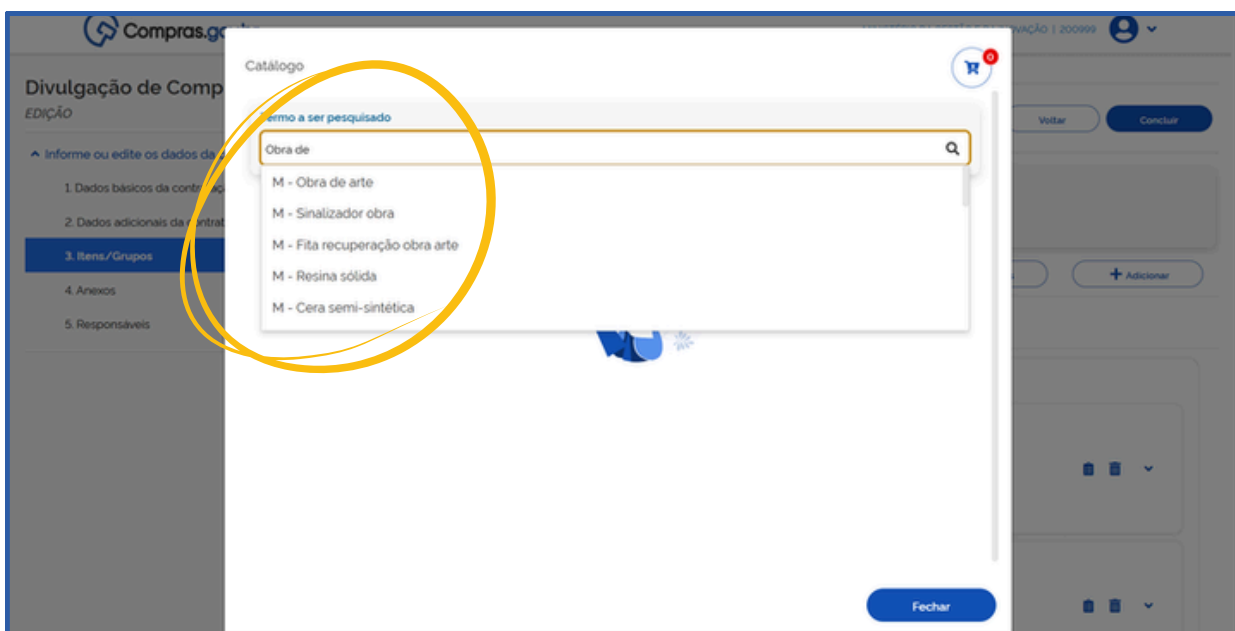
Compras.go

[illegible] | 200999

Divulgação de Comp

EDIÇÃO

Informe ou edite os dados da

1. Dados básicos da contra

2. Dados adicionais da contrat

3. Itens/Grupos

4. Anexos

5. Responsáveis

Voltar

Concluir

Adicionar

Catálogo

0

Termo a ser pesquisado

Obra de

M - Obra de arte

M - Sinalizador obra

M - Fita recuperação obra arte

M - Resina sólida

M - Cera semi-sintética

Fechar